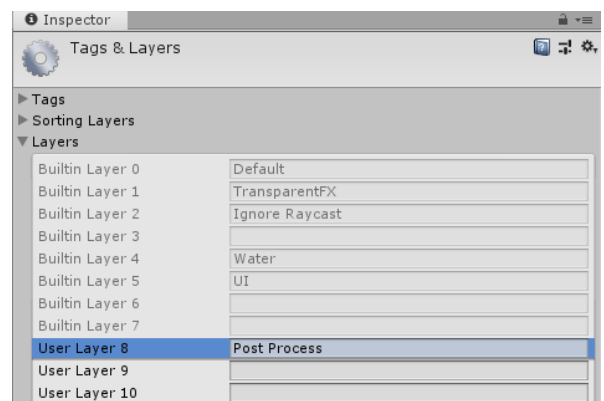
Inspector

Tags & Layers

Tags
Sorting Layers
Layers

| | |
|---|---|
| Builtin Layer 0 | Default |
| Builtin Layer 1 | TransparentFX |
| Builtin Layer 2 | Ignore Raycast |
| Builtin Layer 3 | |
| Builtin Layer 4 | Water |
| Builtin Layer 5 | UI |
| Builtin Layer 6 | |
| Builtin Layer 7 | |
| User Layer 8 | Post Process |
| User Layer 9 | |
| User Layer 10 | |